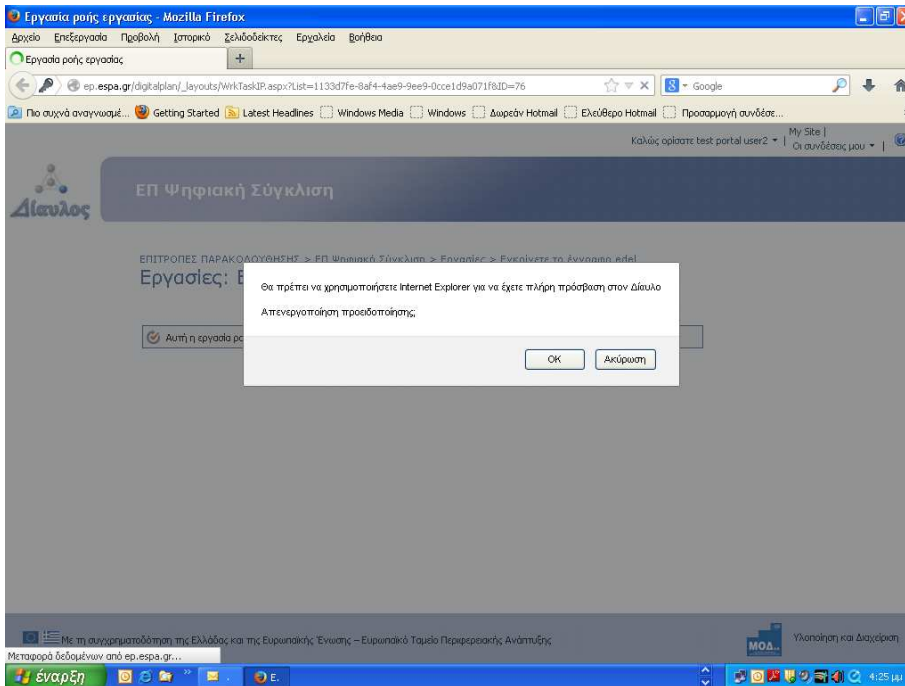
Εργασία ροής εργασίας - Mozilla Firefox

Αρχείο Επεξεργασία Προβολή Ιστορικό Σελιδοδείκτες Εργαλεία Βοήθεια

Εργασία ροής εργασίας +

ep.espa.gr/digitalplan/_layouts/WrkTaskIP.aspx?List=1133d7fe-8af4-4ae9-9ee9-0cce1d9a071f&ID=76

Google

Πιο συχνά αναγνωσμέ... Getting Started Latest Headlines Windows Media Windows Δωρεάν Hotmail Ελεύθερο Hotmail Προσαρμογή συνδέσε...

Καλώς ορίσατε test portal user2 ▾ | My Site | Οι συνδέσεις μου ▾ |

Δίαυλος

ΕΠ Ψηφιακή Σύγκλιση

ΕΠΙΤΡΟΠΕΣ ΠΑΡΑΚΟΛΟΥΘΗΣΗΣ > ΕΠ Ψηφιακή Σύγκλιση > Εργασίες > Εγκρίνετε το έγγραφο edel

Εργασίες: Ε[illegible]

Αυτή η εργασία ρο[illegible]

Θα πρέπει να χρησιμοποιήσετε Internet Explorer για να έχετε πλήρη πρόσβαση στον Δίαυλο

Απενεργοποίηση προειδοποίησης;

OK Ακύρωση

Με τη συγχρηματοδότηση της Ελλάδας και της Ευρωπαϊκής Ένωσης – Ευρωπαϊκό Ταμείο Περιφερειακής Ανάπτυξης

ΜΟΔ

Υλοποίηση και Διαχείριση

Μεταφορά δεδομένων από ep.espa.gr...

έναρξη

E.

4:25 μμ